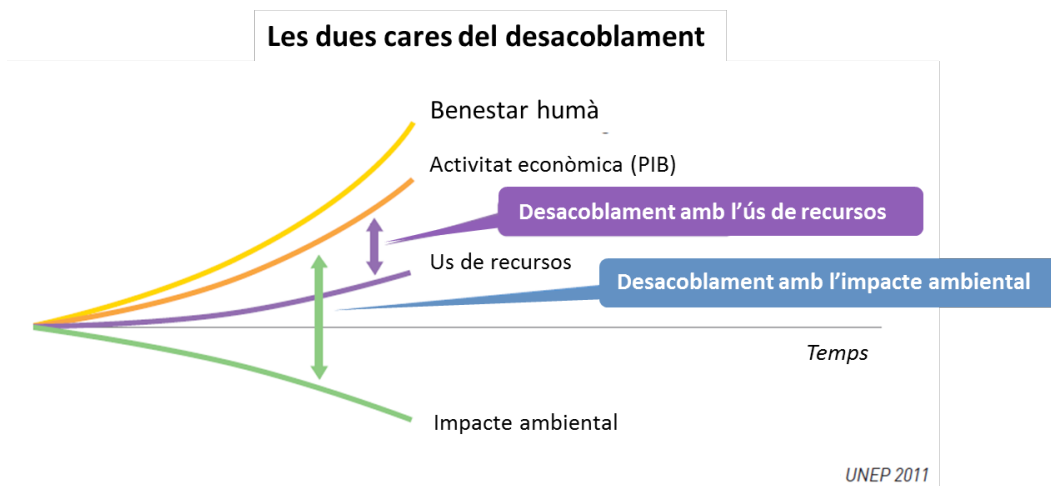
Les dues cares del desacoblament

Benestar humà

Activitat econòmica (PIB)

Desacoblament amb l'ús de recursos

Us de recursos

Desacoblament amb l'impacte ambiental

Temps

Impacte ambiental

UNEP 2011